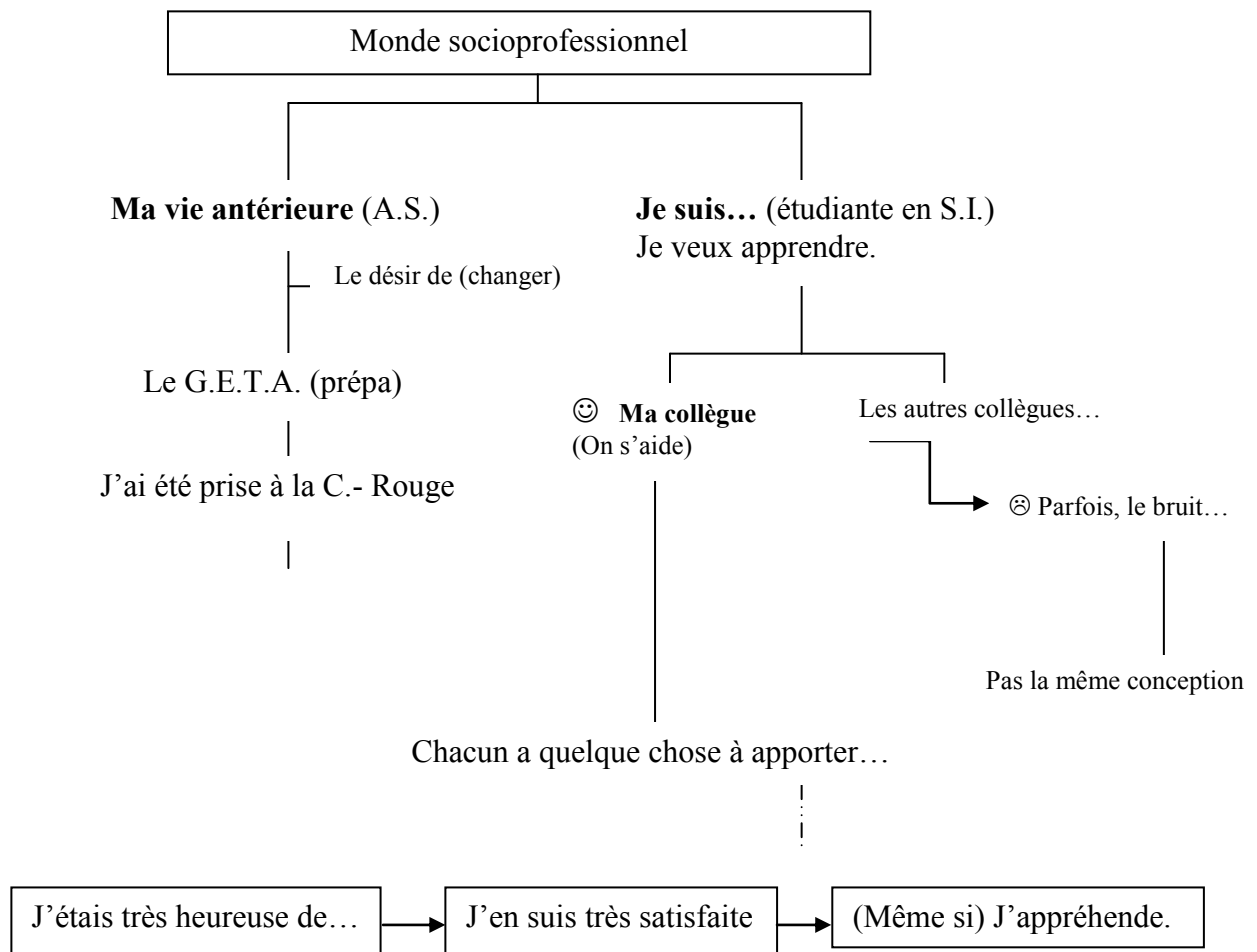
Monde socioprofessionnel

**Ma vie antérieure** (A.S.)

Le désir de (changer)

Le G.E.T.A. (prépa)

J'ai été prise à la C.- Rouge

**Je suis…** (étudiante en S.I.)
Je veux apprendre.

☺ **Ma collègue**
(On s'aide)

Les autres collègues…

☹ Parfois, le bruit…

Pas la même conception

Chacun a quelque chose à apporter…

J'étais très heureuse de…

J'en suis très satisfaite

(Même si) J'appréhende.